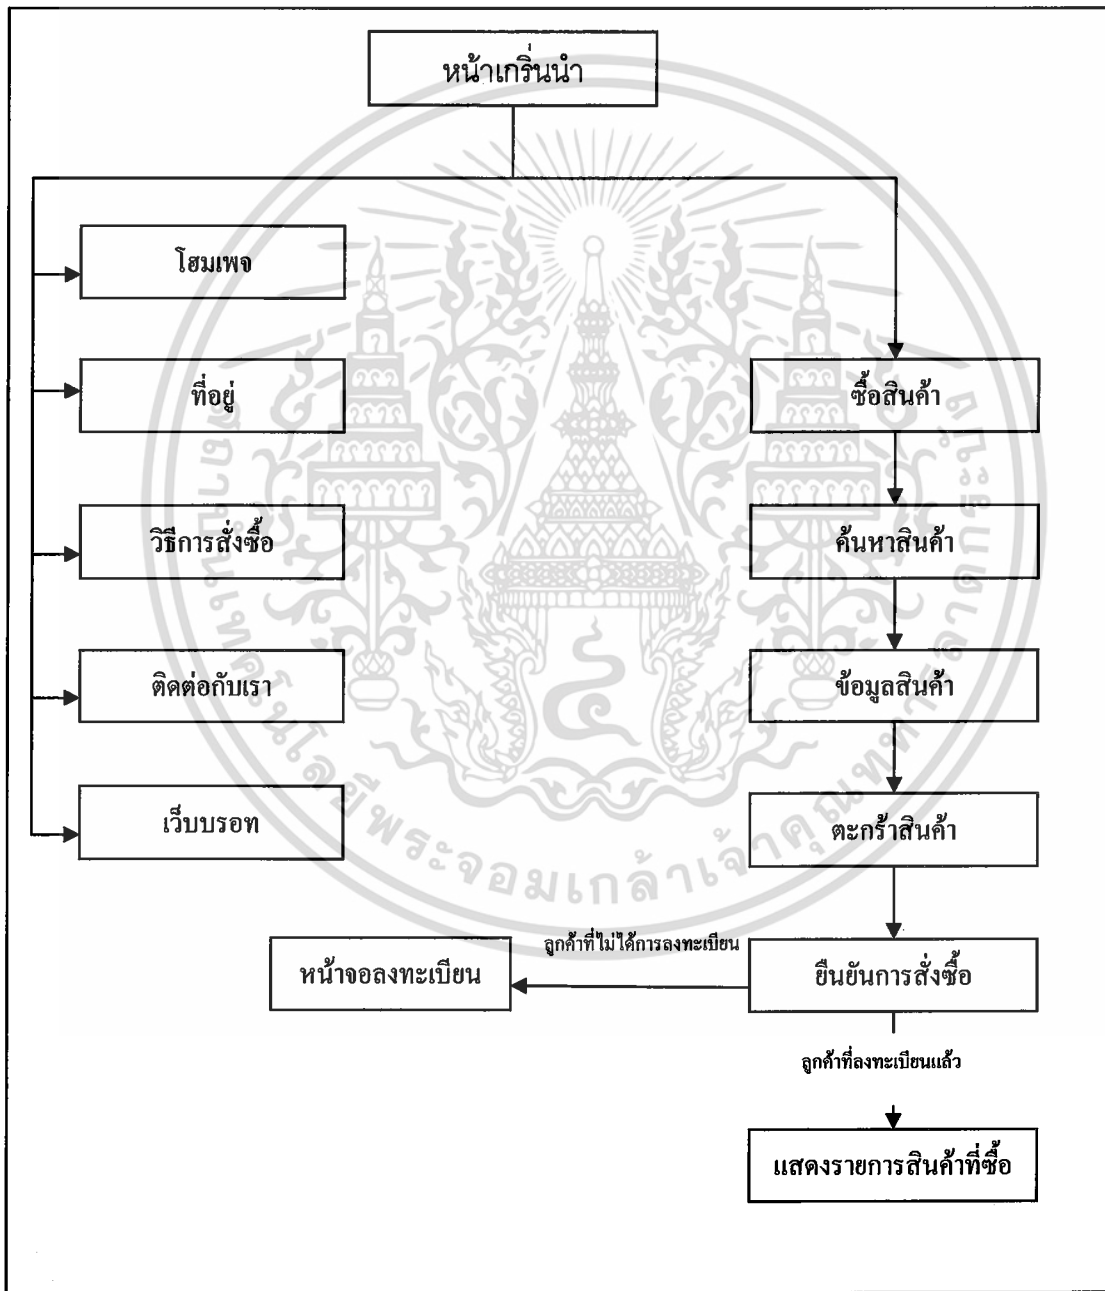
หน้าเกริ่นนำ

โฮมเพจ

ที่อยู่

วิธีการสั่งซื้อ

ติดต่อกับเรา

เว็บบรอท

ซื้อสินค้า

ค้นหาสินค้า

ข้อมูลสินค้า

ตะกร้าสินค้า

ลูกค้าที่ไม่ได้การลงทะเบียน

หน้าจอลงทะเบียน

ยืนยันการสั่งซื้อ

ลูกค้าที่ลงทะเบียนแล้ว

แสดงรายการสินค้าที่ซื้อ

พระจอมเกล้าเจ้าคุณทหาร